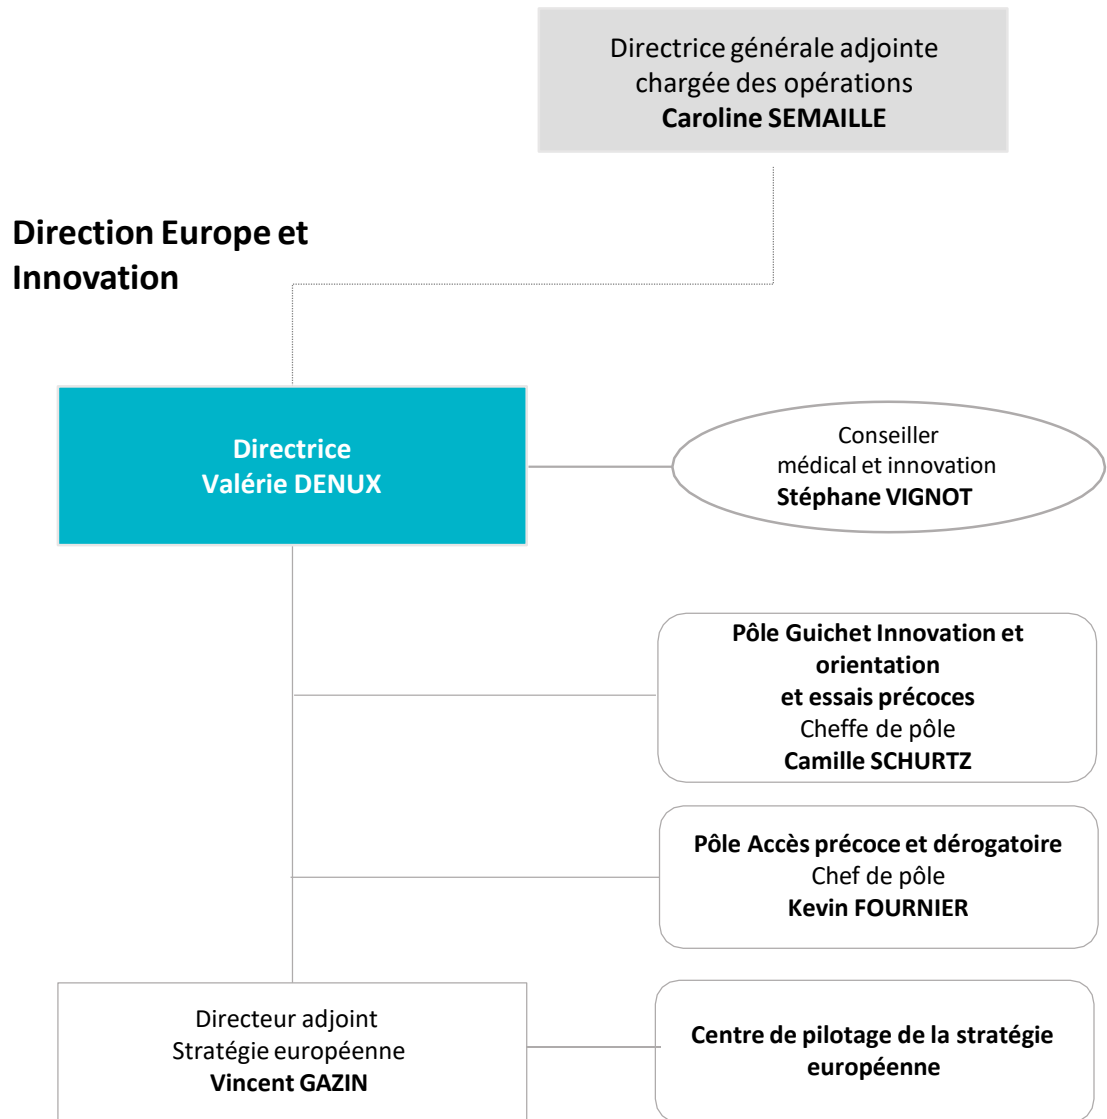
Directrice générale adjointe chargée des opérations
**Caroline SEMAILLE**

**Direction Europe et Innovation**

**Directrice**
**Valérie DENUX**

Conseiller
médical et innovation
**Stéphane VIGNOT**

**Pôle Guichet Innovation et orientation et essais précoces**
Cheffe de pôle
**Camille SCHURTZ**

**Pôle Accès précoce et dérogatoire**
Chef de pôle
**Kevin FOURNIER**

Directeur adjoint
Stratégie européenne
**Vincent GAZIN**

**Centre de pilotage de la stratégie européenne**